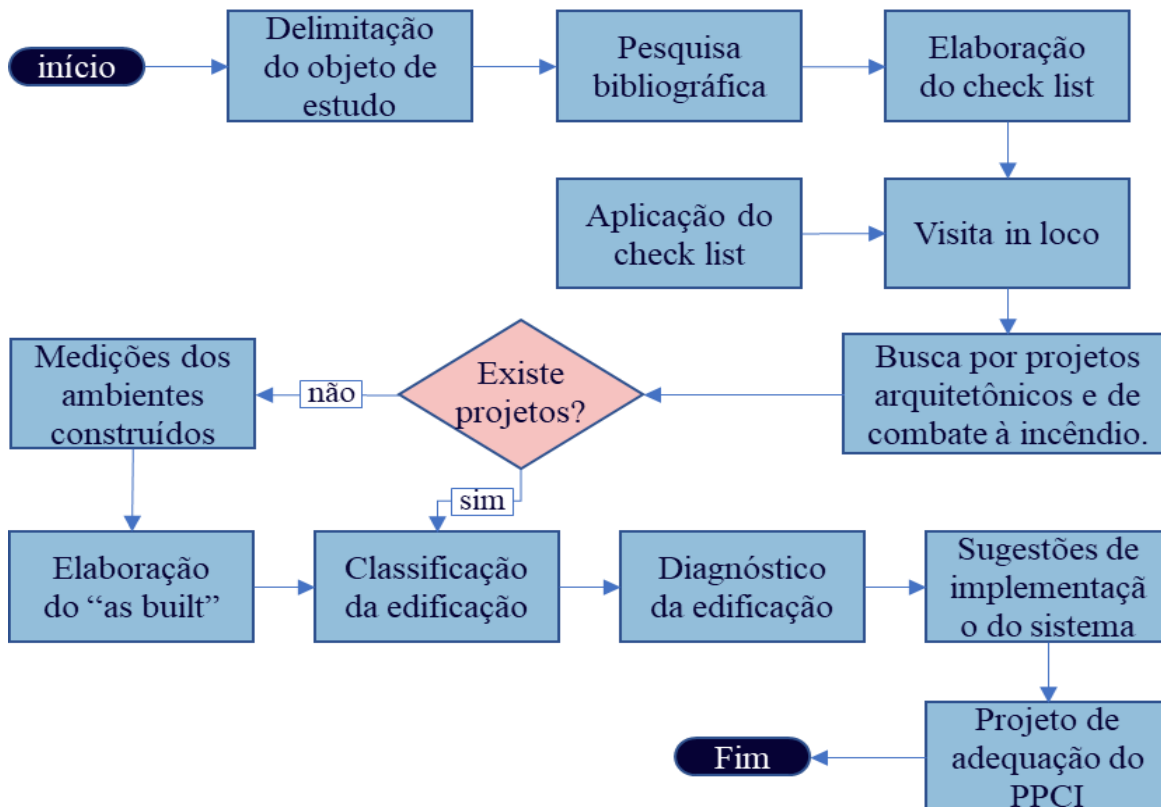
início

Delimitação do objeto de estudo

Pesquisa bibliográfica

Elaboração do check list

Aplicação do check list

Visita in loco

Busca por projetos arquitetônicos e de combate à incêndio.

Existe projetos?

não

Medições dos ambientes construídos

sim

Elaboração do "as built"

Classificação da edificação

Diagnóstico da edificação

Sugestões de implementaçã o do sistema

Projeto de adequação do PPCI

Fim